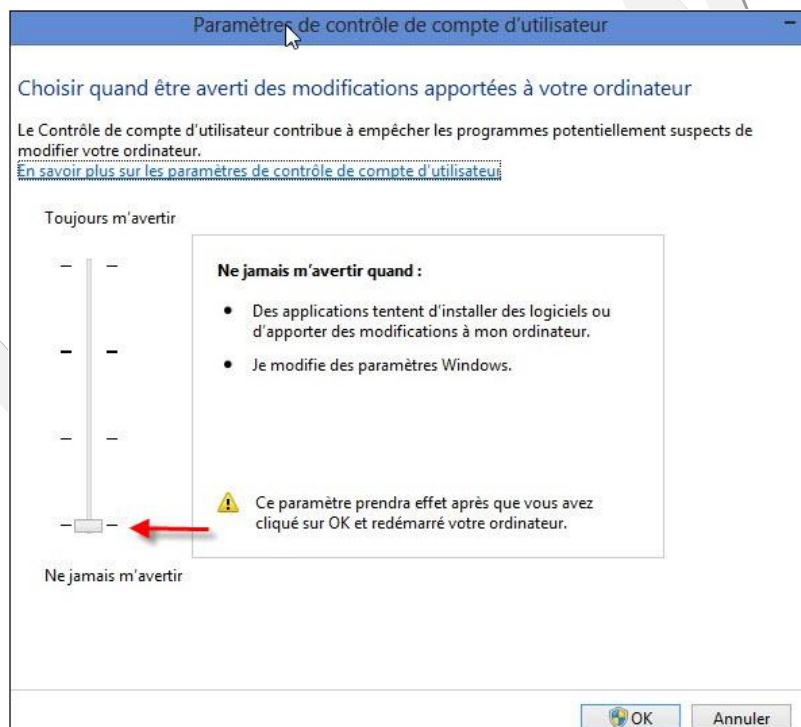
Paramètres de contrôle de compte d'utilisateur

Choisir quand être averti des modifications apportées à votre ordinateur

Le Contrôle de compte d'utilisateur contribue à empêcher les programmes potentiellement suspects de modifier votre ordinateur.
En savoir plus sur les paramètres de contrôle de compte d'utilisateur

Toujours m'avertir

Ne jamais m'avertir quand :

• Des applications tentent d'installer des logiciels ou d'apporter des modifications à mon ordinateur.

• Je modifie des paramètres Windows.

Ce paramètre prendra effet après que vous avez cliqué sur OK et redémarré votre ordinateur.

Ne jamais m'avertir

OK

Annuler